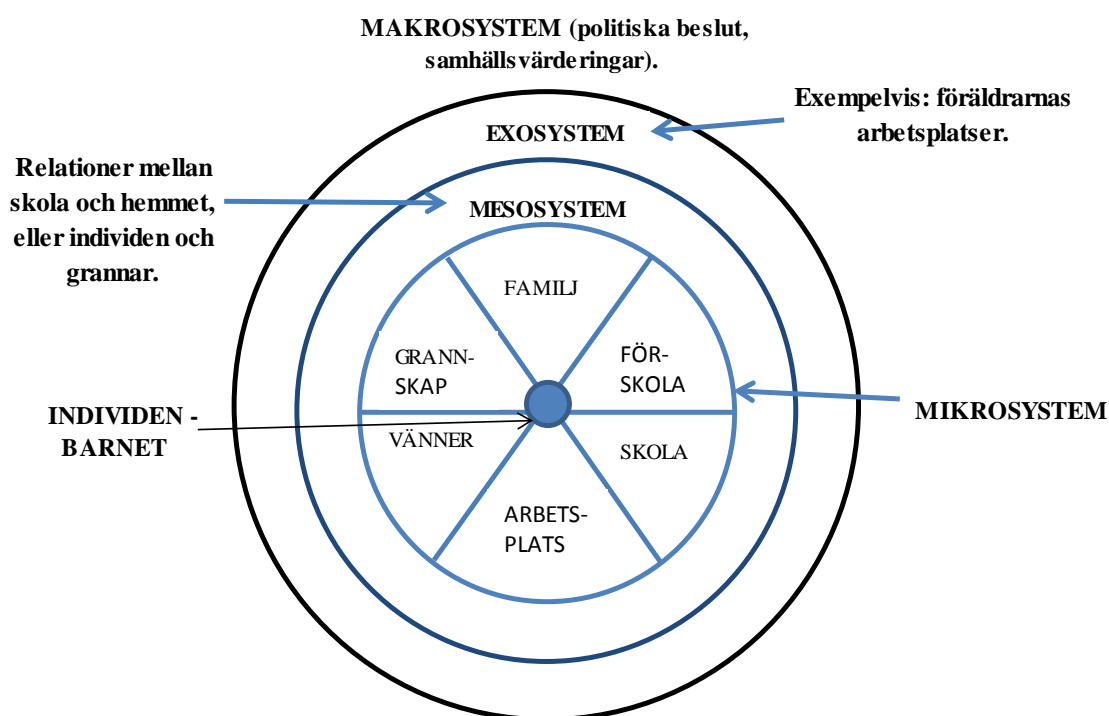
MAKROSYSTEM (politiska beslut, samhällsvärderingar).

Exempelvis: föräldrarnas arbetsplatser.

EXOSYSTEM

Relationer mellan skola och hemmet, eller individen och grannar.

MESOSYSTEM

FAMILJ

GRANN-SKAP

FÖR-SKOLA

INDIVIDEN - BARNET

MIKROSYSTEM

VÄNNER

SKOLA

ARBETS-PLATS